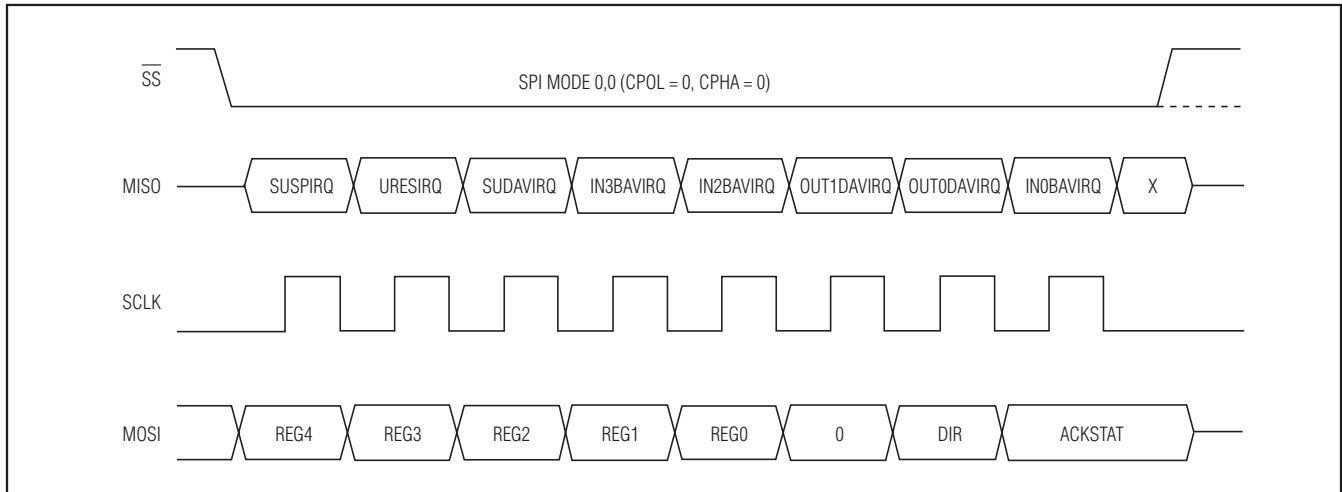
$\overline{SS}$

SPI MODE 0,0 (CPOL = 0, CPHA = 0)

MISO

SUSPIRQ

URESIRQ

SUDAVIRQ

IN3BAVIRQ

IN2BAVIRQ

OUT1DAVIRQ

OUT0DAVIRQ

IN0BAVIRQ

X

SCLK

MOSI

REG4

REG3

REG2

REG1

REG0

0

DIR

ACKSTAT